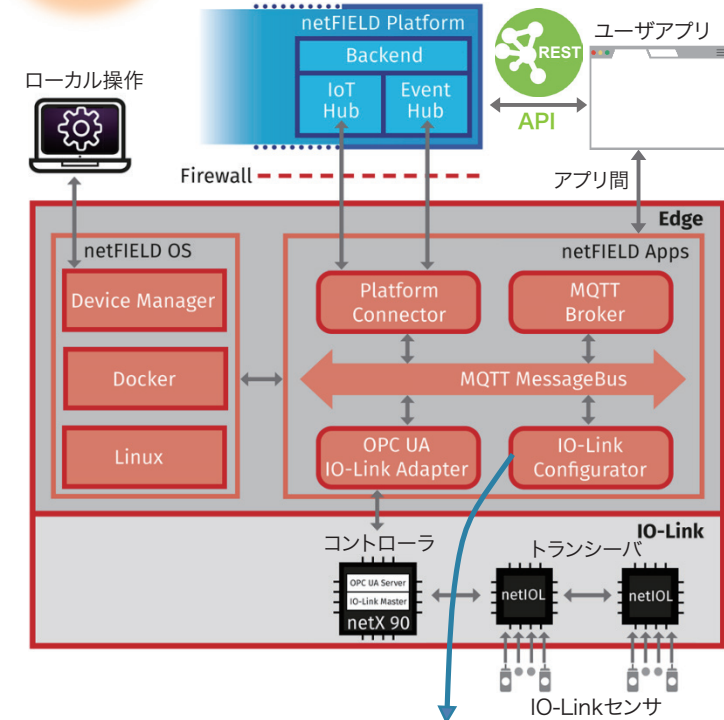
netFIELD Platform
Backend
IoT Hub
Event Hub
REST
API
ユーザアプリ
ローカル操作
Firewall
アプリ間
Edge
netFIELD OS
netFIELD Apps
Device Manager
Platform Connector
MQTT Broker
Docker
MQTT MessageBus
Linux
OPC UA IO-Link Adapter
IO-Link Configurator
IO-Link
コントローラ
トランシーバ
OPC UA Server
IO-Link Master
netX 90
netIOL
netIOL
IO-Linkセンサ